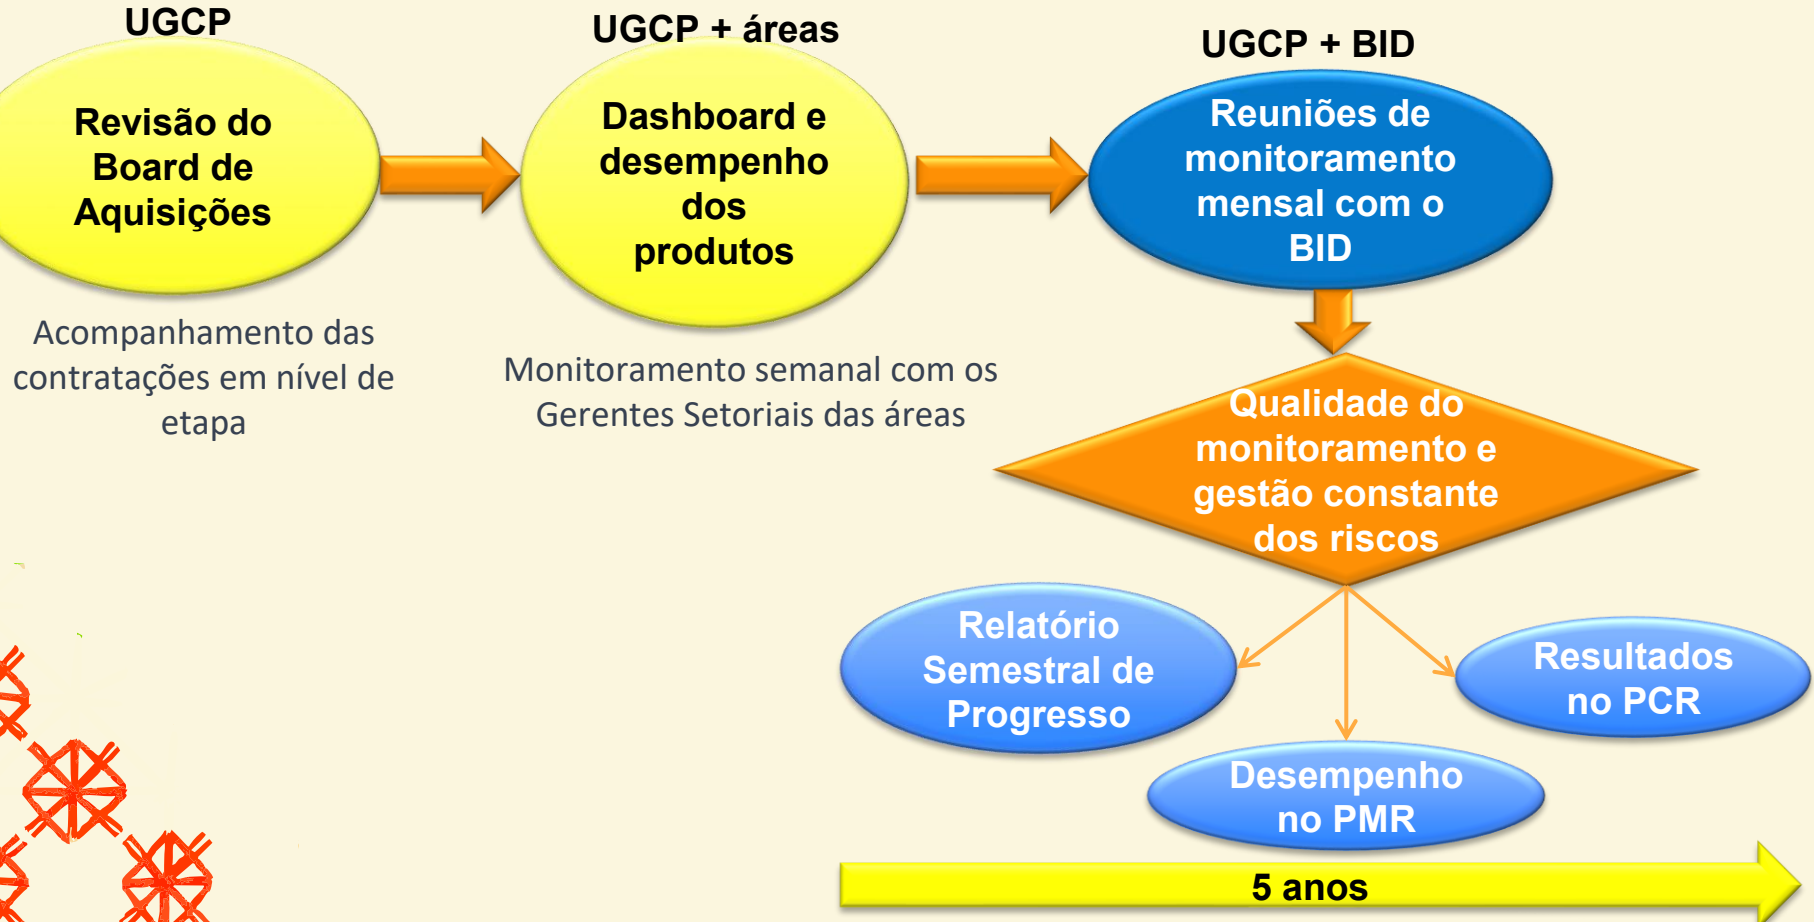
UGCP

Revisão do Board de Aquisições

Acompanhamento das contratações em nível de etapa

UGCP + áreas

Dashboard e desempenho dos produtos

Monitoramento semanal com os Gerentes Setoriais das áreas

UGCP + BID

Reuniões de monitoramento mensal com o BID

Qualidade do monitoramento e gestão constante dos riscos

Relatório Semestral de Progresso

Desempenho no PMR

Resultados no PCR

5 anos